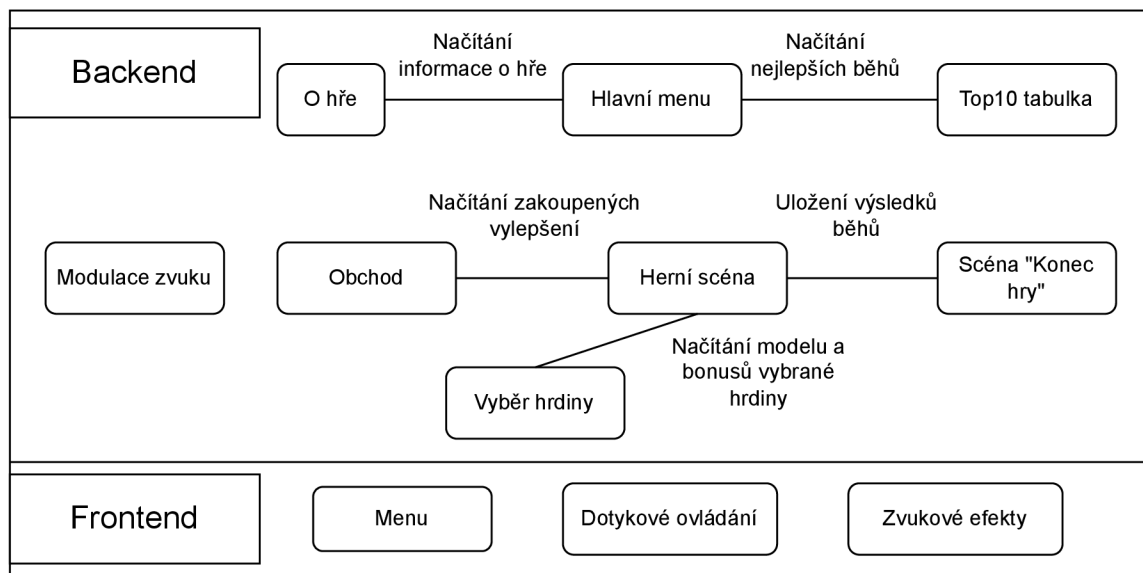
Backend

Načítání informace o hře

Načítání nejlepších běhů

O hře

Hlavní menu

Top10 tabulka

Načítání zakoupených vylepšení

Uložení výsledků běhů

Modulace zvuku

Obchod

Herní scéna

Scéna "Konec hry"

Načítání modelu a bonusů vybrané hrdiny

Vyběr hrdiny

Frontend

Menu

Dotykové ovládání

Zvukové efekty